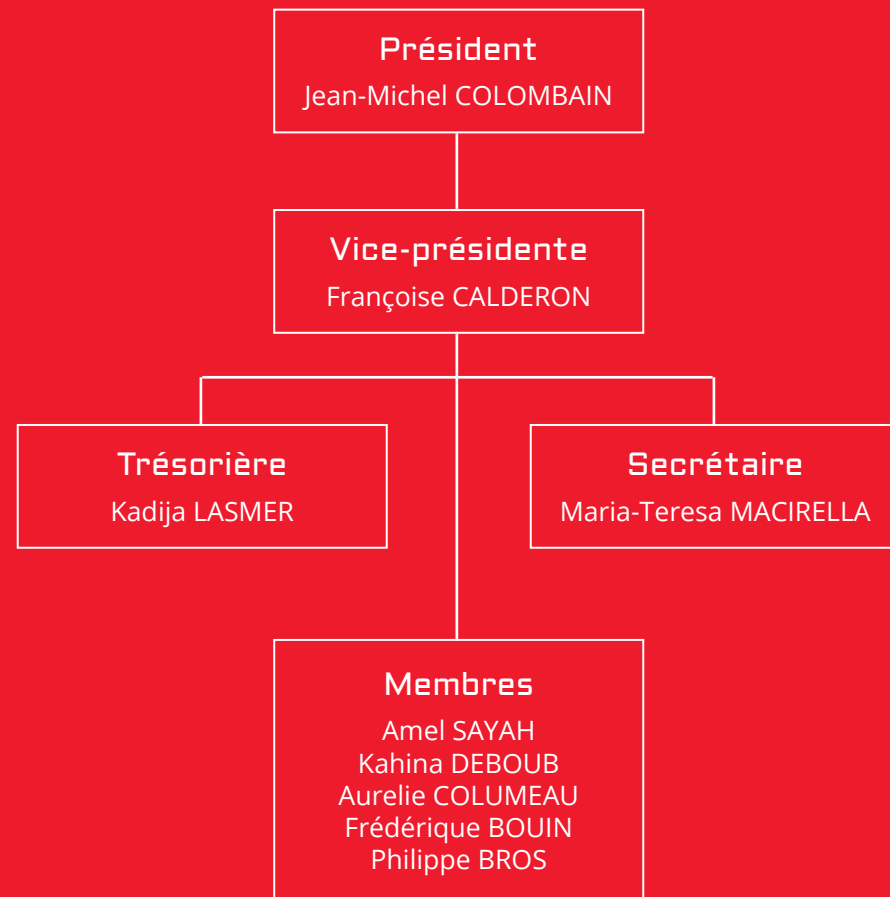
Président
Jean-Michel COLOMBAIN

Vice-présidente
Françoise CALDERON

Trésorière
Kadija LASMER

Secrétaire
Maria-Teresa MACIRELLA

Membres
Amel SAYAH
Kahina DEBOUB
Aurelie COLUMEAU
Frédérique BOUIN
Philippe BROS